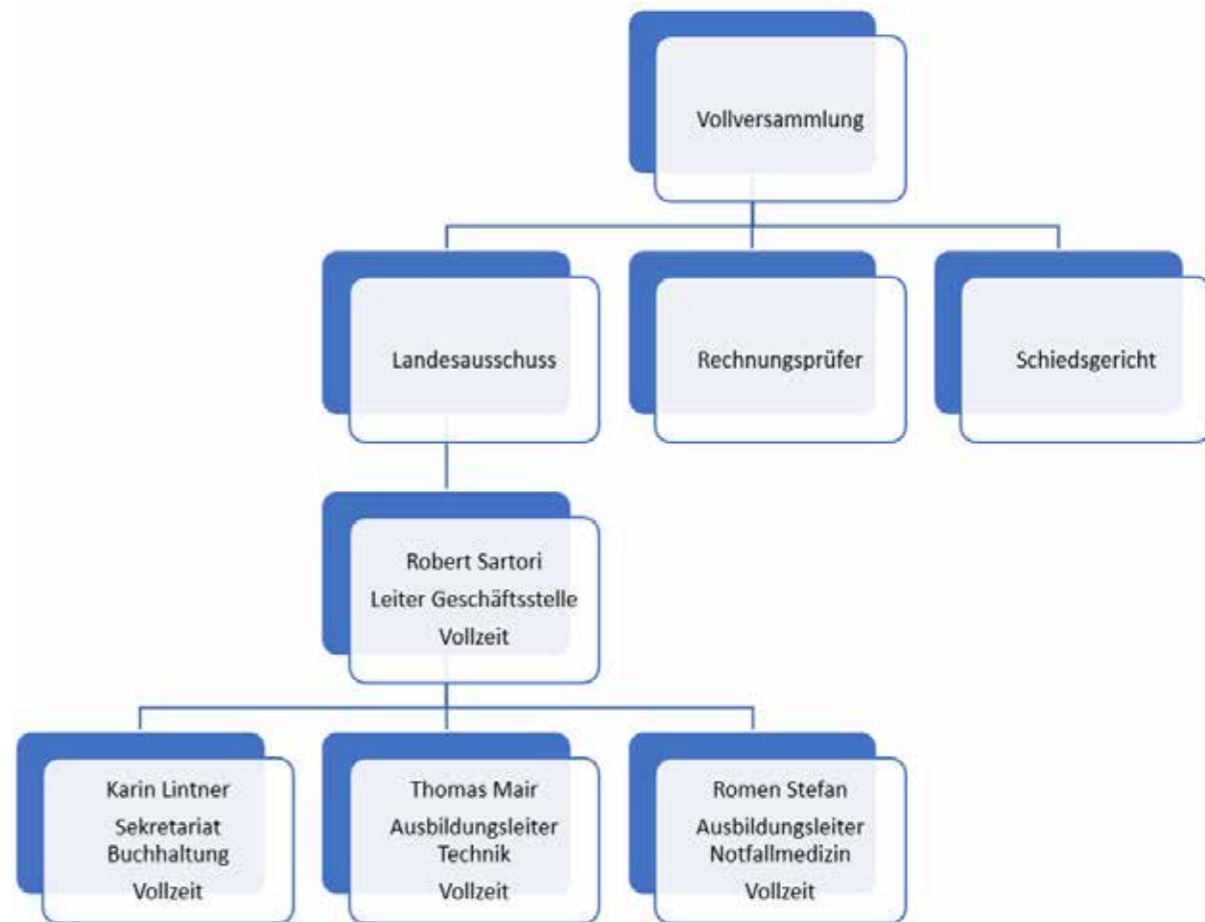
Vollversammlung

Landesausschuss

Rechnungsprüfer

Schiedsgericht

Robert Sartori
Leiter Geschäftsstelle
Vollzeit

Karin Lintner
Sekretariat
Buchhaltung
Vollzeit

Thomas Mair
Ausbildungsleiter
Technik
Vollzeit

Romen Stefan
Ausbildungsleiter
Notfallmedizin
Vollzeit